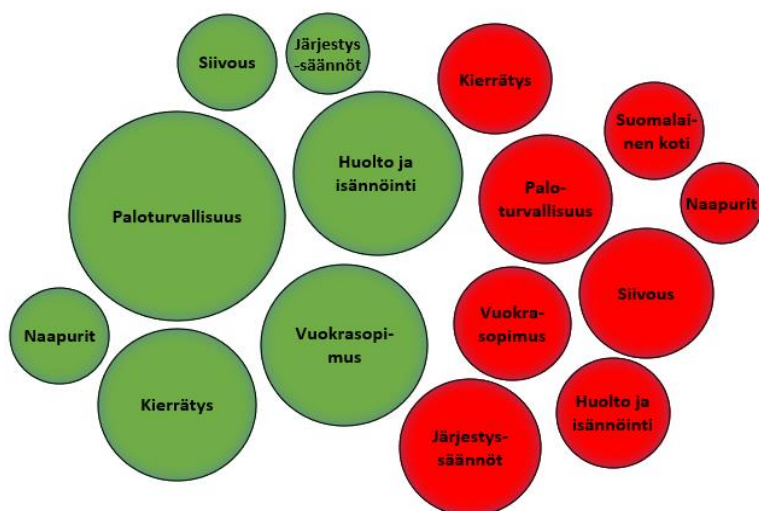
Siivous

Järjestys-säännöt

Paloturvallisuus

Huolto ja isännöinti

Naapurit

Kierrätys

Vuokrasopimus

Kierrätys

Suomalainen koti

Palo-turvallisuus

Naapurit

Siivous

Vuokra-sopimus

Huolto ja isännöinti

Järjestys-säännöt